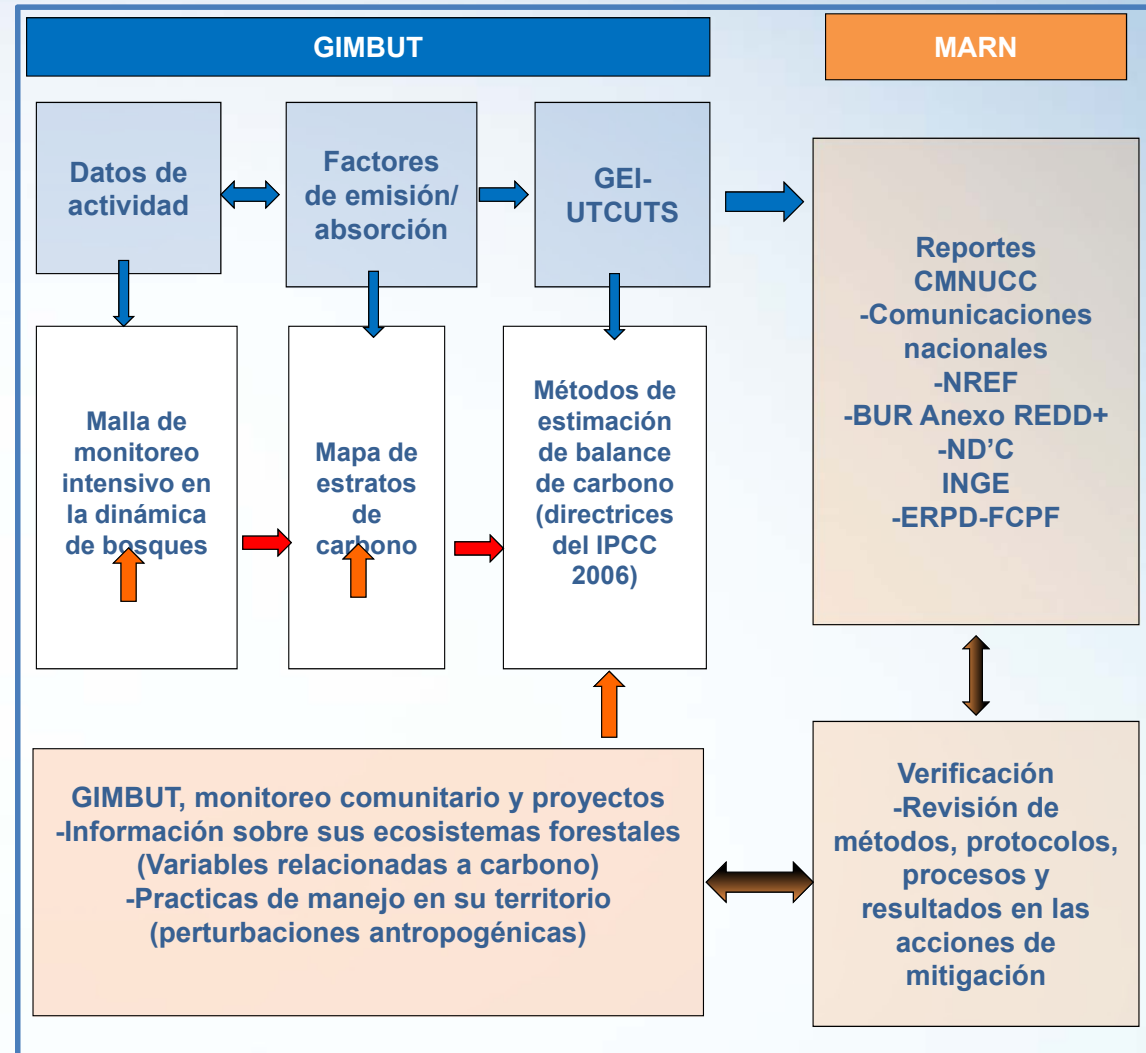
GIMBUT

MARN

Datos de actividad

Factores de emisión/ absorción

GEI-UTCUTS

Reportes
CMNUCC
-Comunicaciones nacionales
-NREF
-BUR Anexo REDD+
-ND'C
INGE
-ERPD-FCPF

Malla de monitoreo intensivo en la dinámica de bosques

Mapa de estratos de carbono

Métodos de estimación de balance de carbono (directrices del IPCC 2006)

GIMBUT, monitoreo comunitario y proyectos
-Información sobre sus ecosistemas forestales (Variables relacionadas a carbono)
-Practicas de manejo en su territorio (perturbaciones antropogénicas)

Verificación
-Revisión de métodos, protocolos, procesos y resultados en las acciones de mitigación